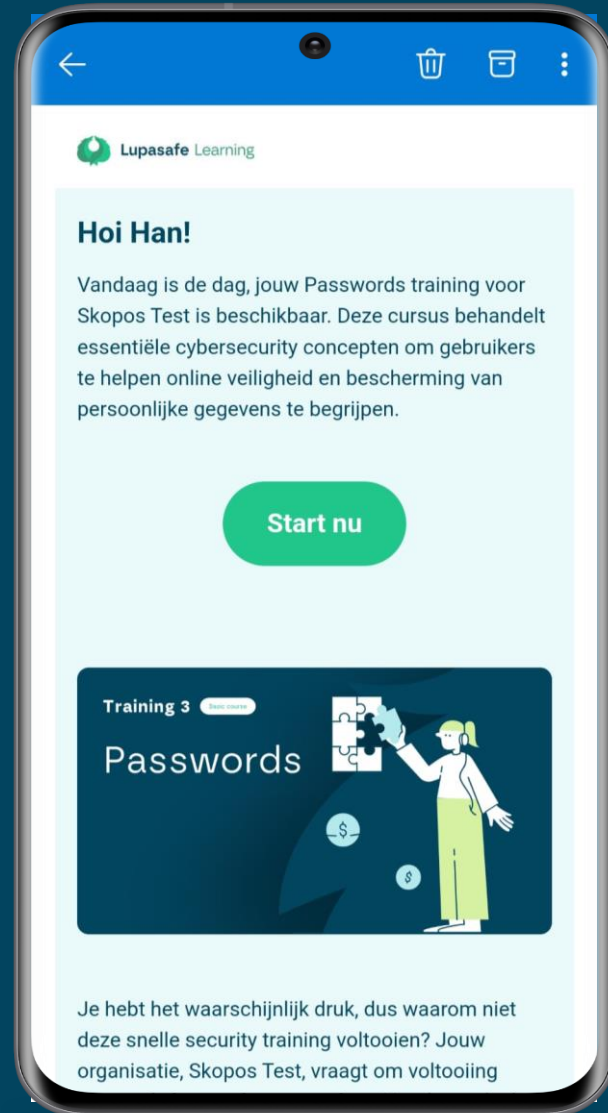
Lupasafe Learning

Hoi Han!

Vandaag is de dag, jouw Passwords training voor Skopos Test is beschikbaar. Deze cursus behandelt essentiële cybersecurity concepten om gebruikers te helpen online veiligheid en bescherming van persoonlijke gegevens te begrijpen.

Start nu

Training 3 Basic course

Passwords

$

$

Je hebt het waarschijnlijk druk, dus waarom niet deze snelle security training voltooien? Jouw organisatie, Skopos Test, vraagt om voltooiing